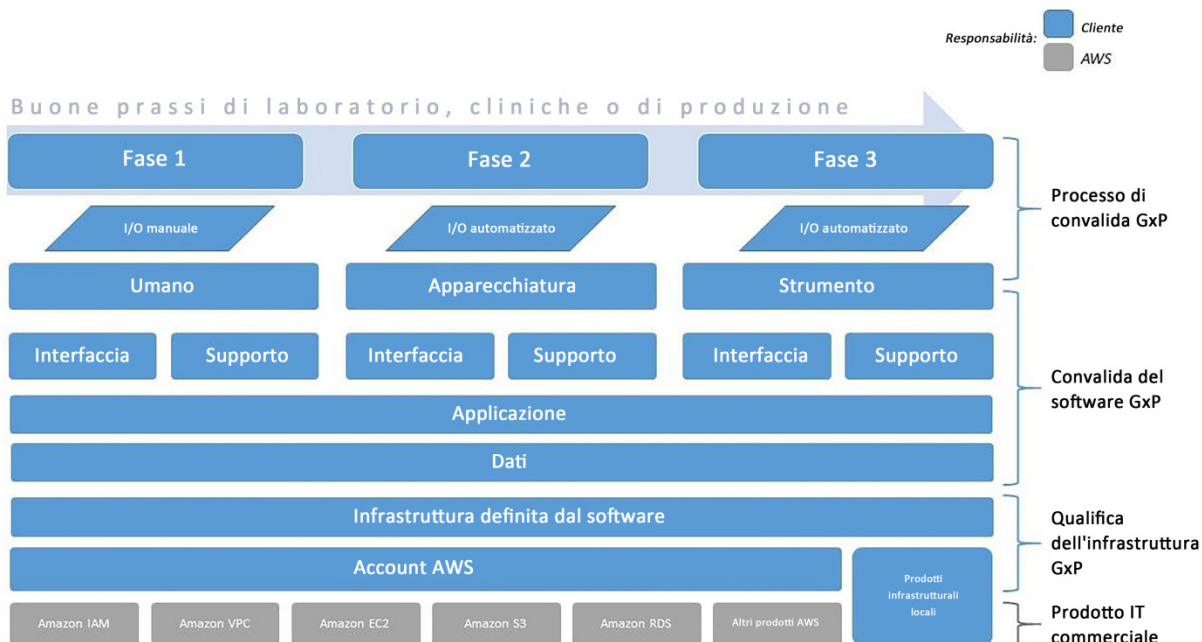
Responsabilità: Cliente
AWS

Buone prassi di laboratorio, cliniche o di produzione

Fase 1
Fase 2
Fase 3

I/O manuale
I/O automatizzato
I/O automatizzato

Umano
Apparecchiatura
Strumento

Processo di convalida GxP

Interfaccia
Supporto
Interfaccia
Supporto
Interfaccia
Supporto

Applicazione

Dati

Convalida del software GxP

Infrastruttura definita dal software

Account AWS

Prodotti infrastrutturali locali

Qualifica dell'infrastruttura GxP

Amazon IAM
Amazon VPC
Amazon EC2
Amazon S3
Amazon RDS
Altri prodotti AWS

Prodotto IT commerciale